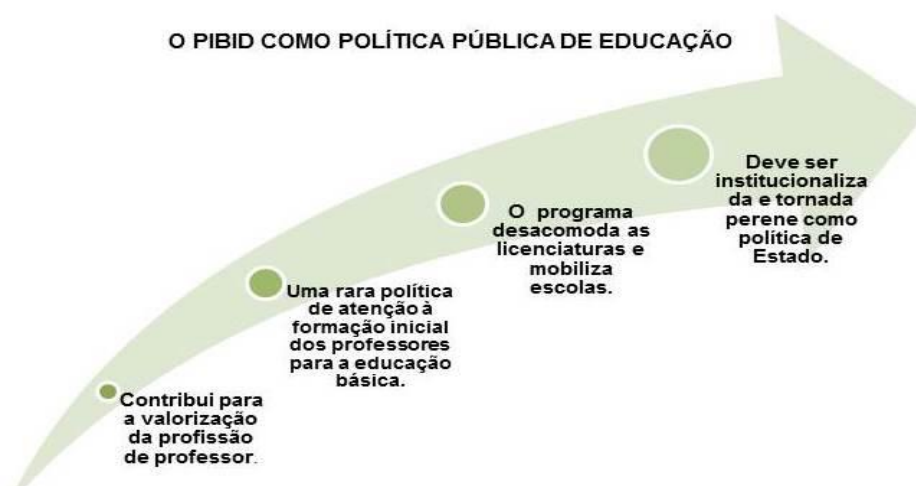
O PIBID COMO POLÍTICA PÚBLICA DE EDUCAÇÃO

Contribui para a valorização da profissão de professor.

Uma rara política de atenção à formação inicial dos professores para a educação básica.

O programa desacomoda as licenciaturas e mobiliza escolas.

Deve ser institucionaliza da e tornada perene como política de Estado.